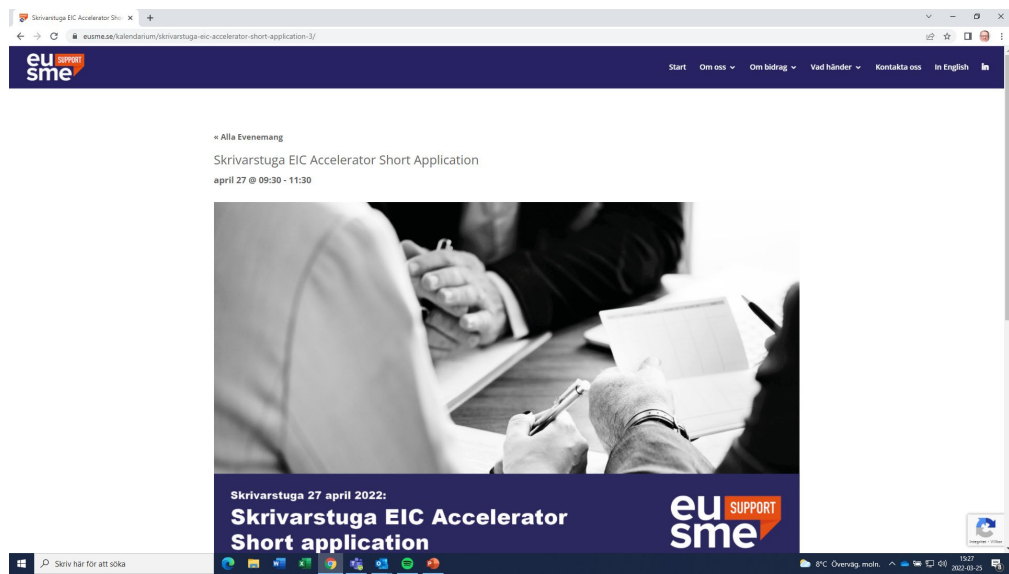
Skrivarstuga EIC Accelerator Sho ×

eusme.se/kalendarium/skrivarstuga-eic-accelerator-short-application-3/

eu SUPPORT sme

Start Om oss Om bidrag Vad händer Kontakta oss In English in

« Alla Evenemang

Skrivarstuga EIC Accelerator Short Application

april 27 @ 09:30 - 11:30

Skrivarstuga 27 april 2022:

Skrivarstuga EIC Accelerator Short application

eu SUPPORT sme

Skriv här för att söka

8°C Övervag. moln.

15:27
2022-03-25